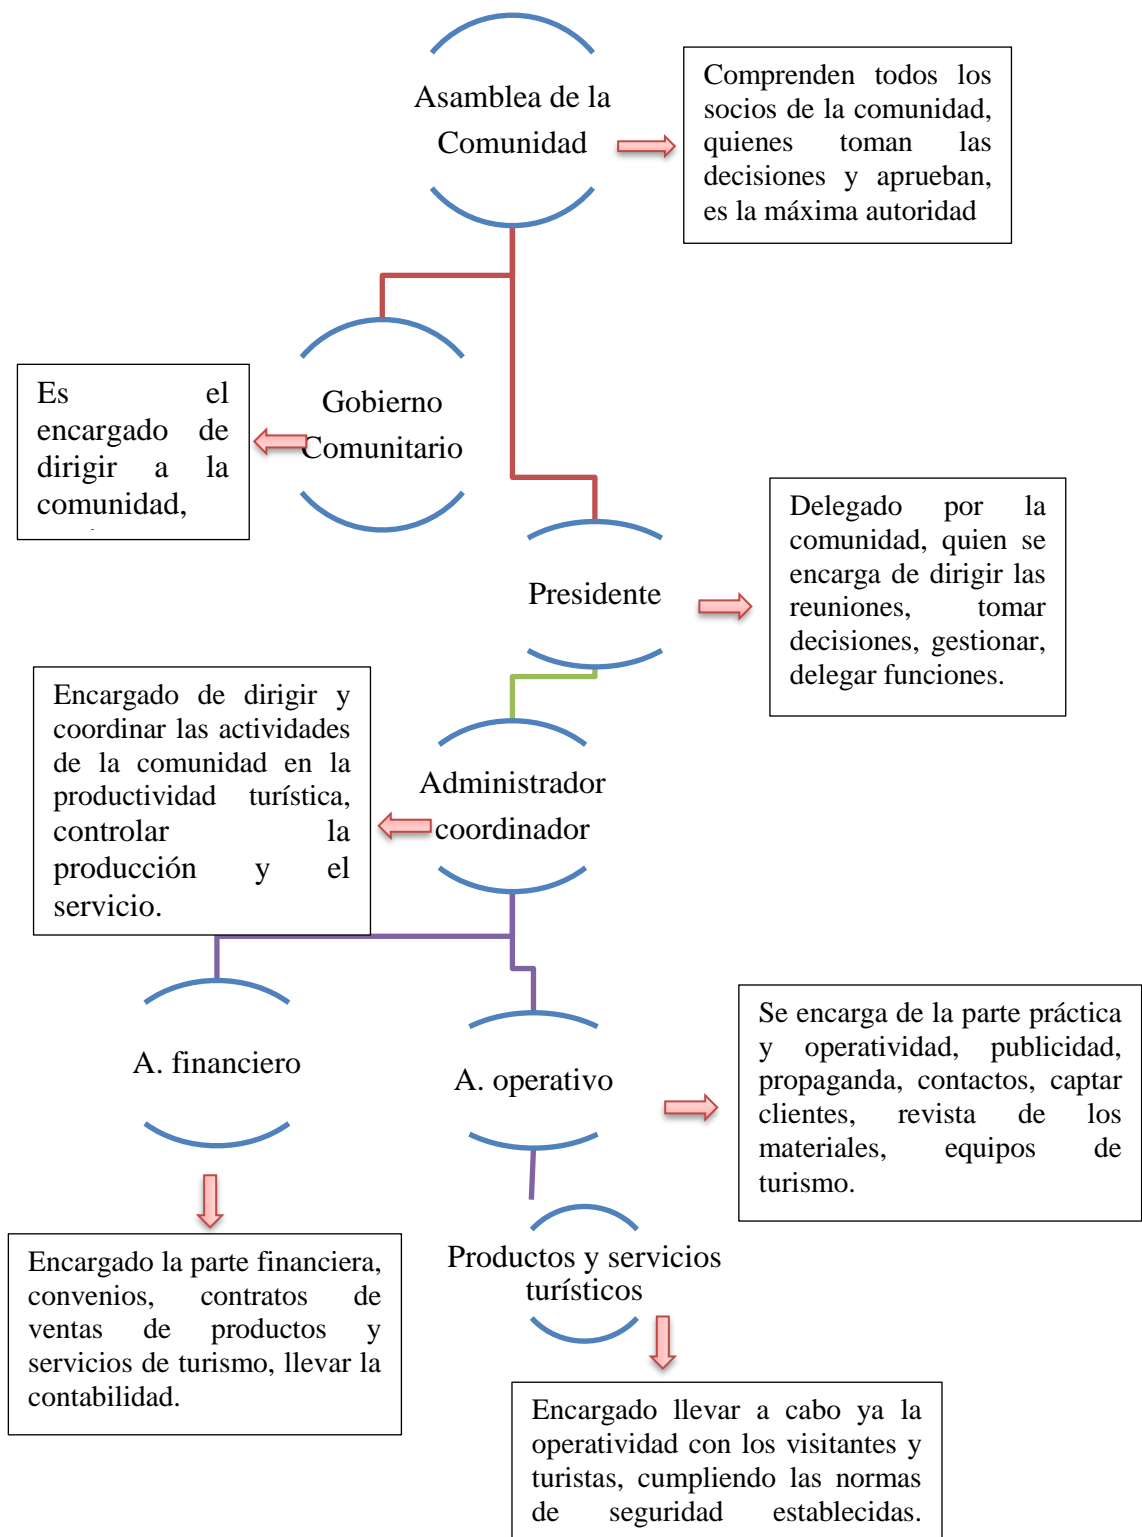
Asamblea de la Comunidad

Comprenden todos los socios de la comunidad, quienes toman las decisiones y aprueban, es la máxima autoridad

Es el encargado de dirigir a la comunidad,

Gobierno Comunitario

Presidente

Delegado por la comunidad, quien se encarga de dirigir las reuniones, tomar decisiones, gestionar, delegar funciones.

Encargado de dirigir y coordinar las actividades de la comunidad en la productividad turística, controlar la producción y el servicio.

Administrador coordinador

A. financiero

A. operativo

Se encarga de la parte práctica y operatividad, publicidad, propaganda, contactos, captar clientes, revista de los materiales, equipos de turismo.

Encargado la parte financiera, convenios, contratos de ventas de productos y servicios de turismo, llevar la contabilidad.

Productos y servicios turísticos

Encargado llevar a cabo ya la operatividad con los visitantes y turistas, cumpliendo las normas de seguridad establecidas.